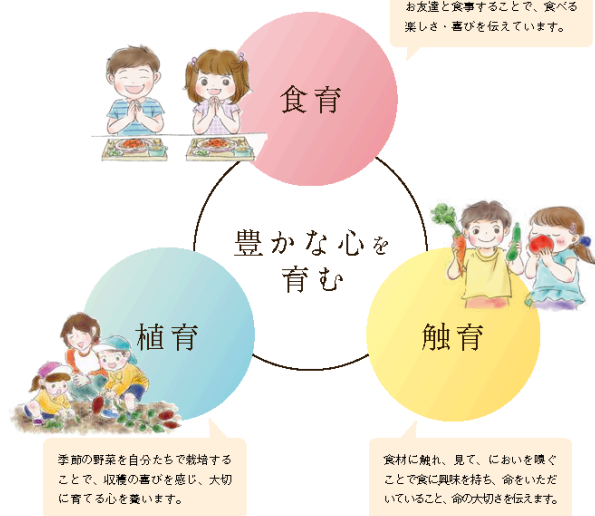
お友達と食事することで、食べる楽しさ・喜びを伝えています。

食育

豊かな心を育む

植育

触育

季節の野菜を自分たちで栽培することで、収穫の喜びを感じ、大切に育てる心を養います。

食材に触れ、見て、においを嗅ぐことで食に興味を持ち、命をいただいていること、命の大切さを伝えます。